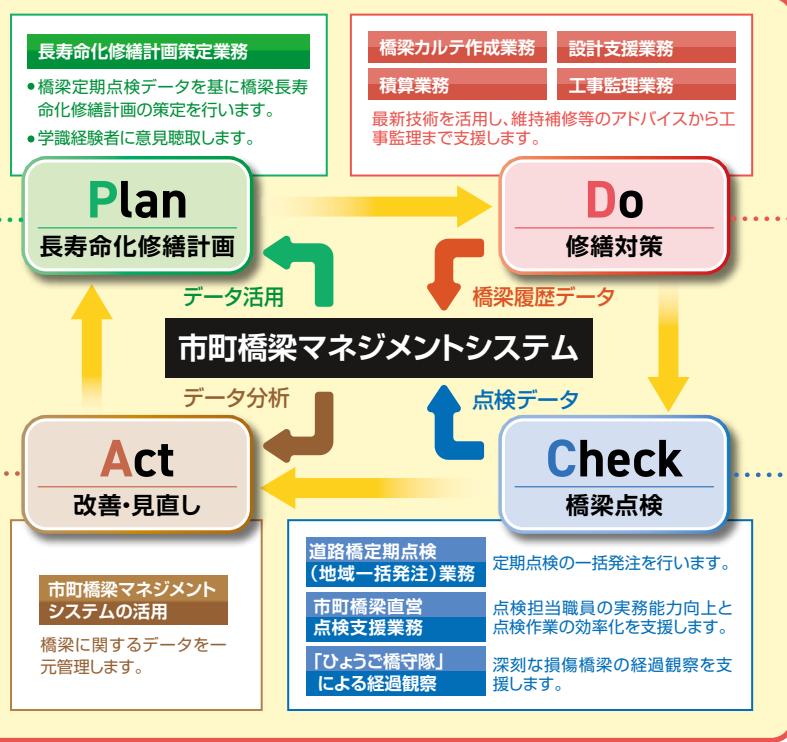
長寿命化修繕計画策定業務

●橋梁定期点検データを基に橋梁長寿命化修繕計画の策定を行います。

●学識経験者に意見聴取します。

橋梁カルテ作成業務

設計支援業務

積算業務

工事監理業務

最新技術を活用し、維持補修等のアドバイスから工事監理まで支援します。

Plan
長寿命化修繕計画

Do
修繕対策

データ活用

橋梁履歴データ

市町橋梁マネジメントシステム

データ分析

点検データ

Act
改善・見直し

Check
橋梁点検

市町橋梁マネジメントシステムの活用

橋梁に関するデータを一元管理します。

| 道路橋定期点検（地域一括発注）業務 | 定期点検の一括発注を行います。 |
|---|---|
| 市町橋梁直営点検支援業務 | 点検担当職員の実務能力向上と点検作業の効率化を支援します。 |
| 「ひょうご橋守隊」による経過観察 | 深刻な損傷橋梁の経過観察を支援します。 |